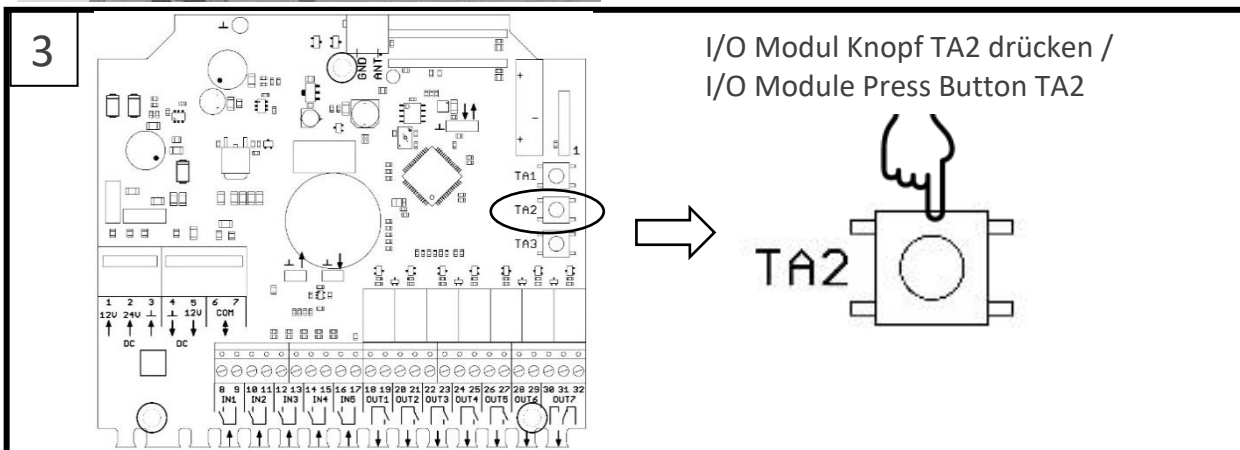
3

GND ANT

+

-

1

TA1

TA2

TA3

1 2 3 4 5 6 7
12V 24V ⊥ ⊥ 12V COM
DC DC

8 9 10 11 12 13 14 15 16 17 18 19 20 21 22 23 24 25 26 27 28 29 30 31 32
IN1 IN2 IN3 IN4 IN5 OUT1 OUT2 OUT3 OUT4 OUT5 OUT6 OUT7

I/O Modul Knopf TA2 drücken /
I/O Module Press Button TA2

TA2